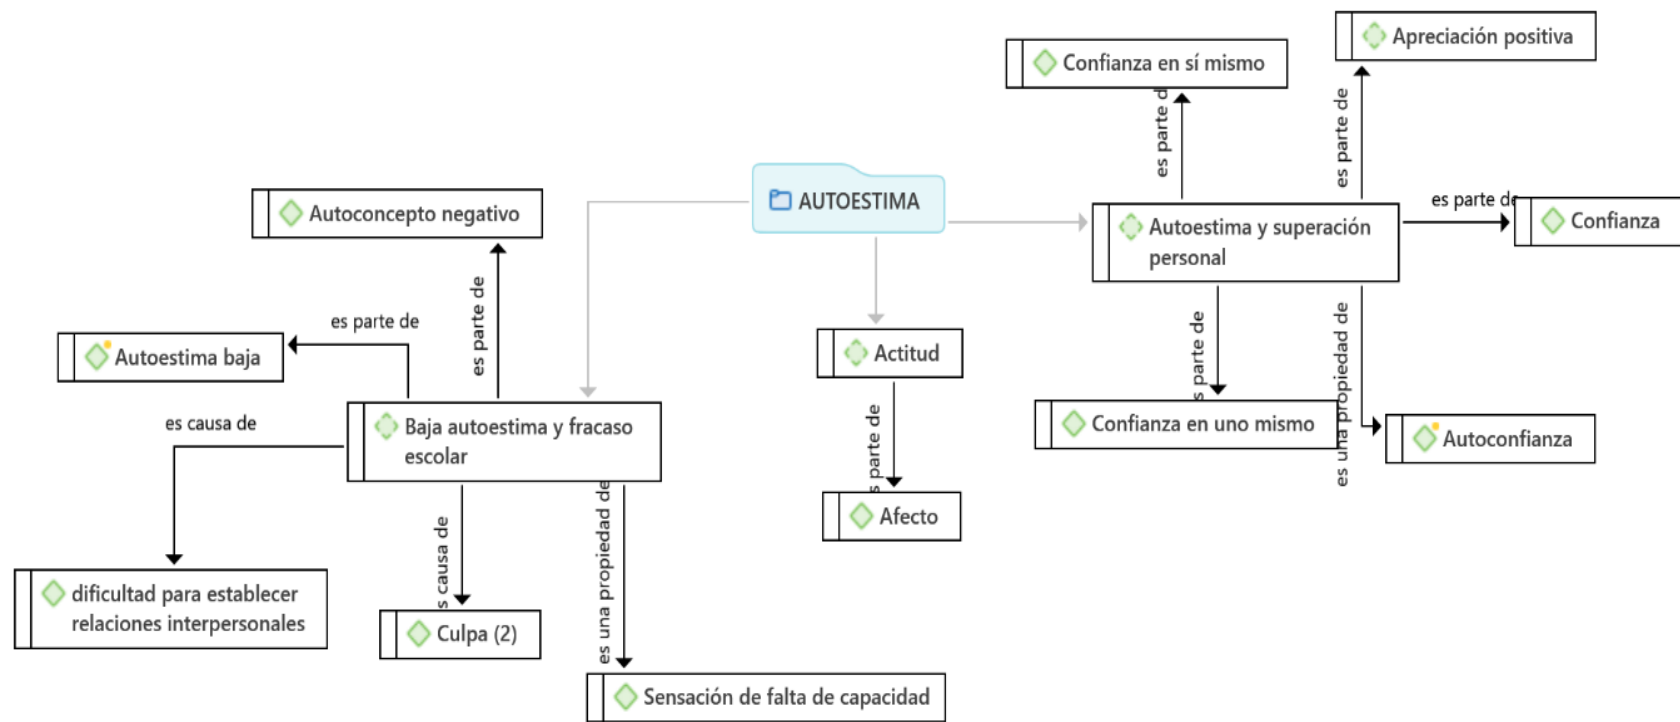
AUTOESTIMA

Autoconcepto negativo

es parte de

es parte de

Autoestima baja

es causa de

Baja autoestima y fracaso escolar

dificultad para establecer relaciones interpersonales

s causa de

Culpa (2)

es una propiedad de

Sensación de falta de capacidad

Actitud

s parte de

Afecto

Confianza en sí mismo

es parte d

Apreciación positiva

es parte de

Autoestima y superación personal

es parte de

Confianza

s parte de

Confianza en uno mismo

es una propiedad de

Autoconfianza